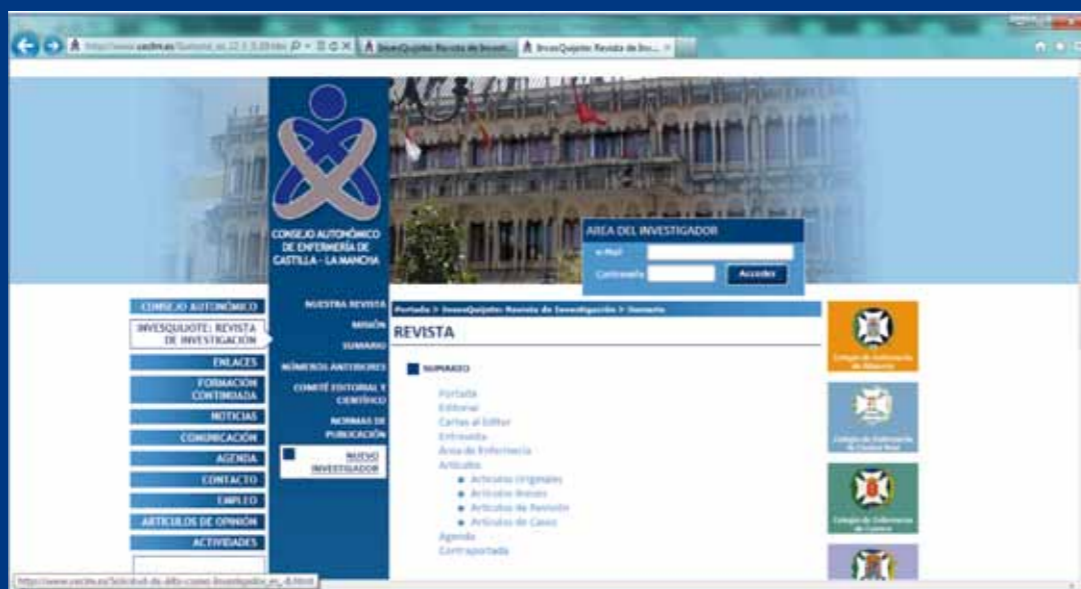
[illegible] InvesQuijote: Revista de Investi... InvesQuijote: Revista de Inv...

CONSEJO AUTONÓMICO DE ENFERMERÍA DE CASTILLA - LA MANCHA

AREA DEL INVESTIGADOR
e-Mail
Contraseña
Acceder

CONSEJO AUTONÓMICO
INVESQUIJOTE: REVISTA DE INVESTIGACION
ENLACES
FORMACIÓN CONTINUADA
NOTICIAS
COMUNICACIÓN
AGENDA
CONTACTO
EMPLEO
ARTICULOS DE OPINIÓN
ACTIVIDADES

NUESTRA REVISTA
MISIÓN
SUMARIO
NÚMEROS ANTERIORES
COMITÉ EDITORIAL Y CIENTÍFICO
NORMAS DE PUBLICACIÓN
NUEVO INVESTIGADOR

Portada > InvesQuijote: Revista de Investigación > Sumario

REVISTA

SUMARIO

Portada
Editorial
Cartas al Editor
Entrevista
Área de Enfermería
Artículos
Artículos Originales
Artículos Breves
Artículos de Revisión
Artículos de Casos
Agenda
Contraportada

Colegio de Enfermería de Albacete
Colegio de Enfermería de Ciudad Real
Colegio de Enfermería de Cuenca

http://www.cecm.es/Solicitud-de-alta-como-Investigador_es_4.html